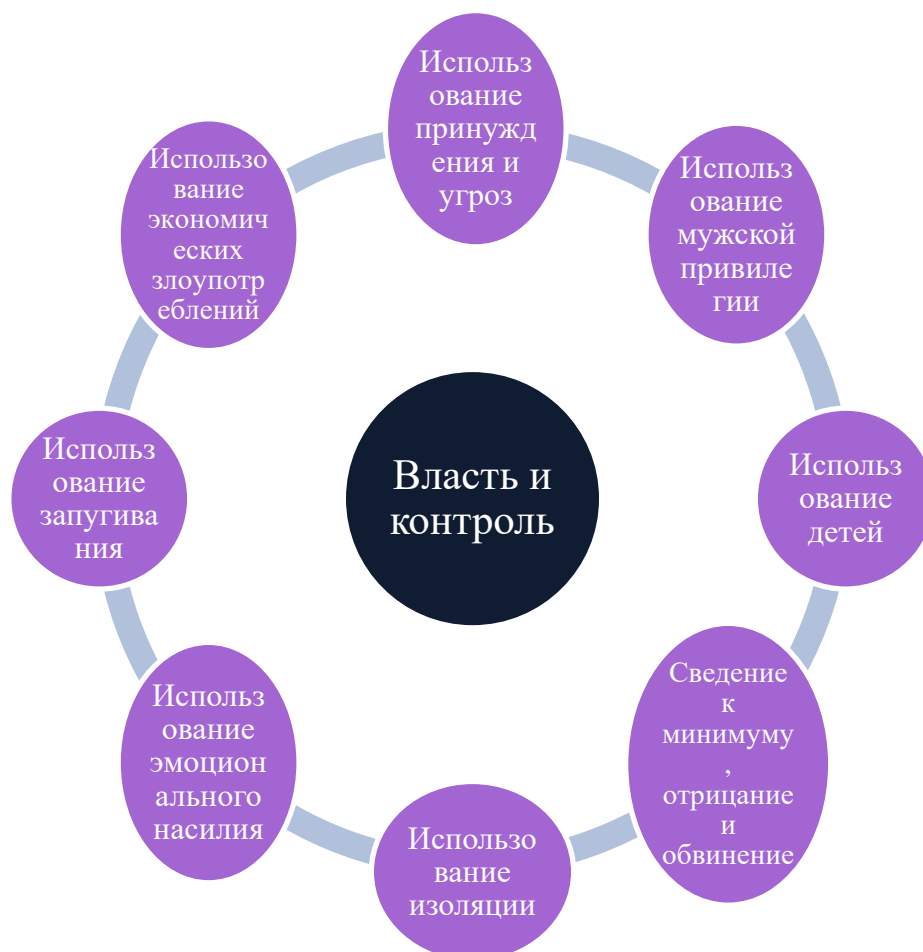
Власть и контроль

Использование принуждения и угроз

Использование мужской привилегии

Использование детей

Сведение к минимуму, отрицание и обвинение

Использование изоляции

Использование эмоционального насилия

Использование запугивания

Использование экономических злоупотреблений